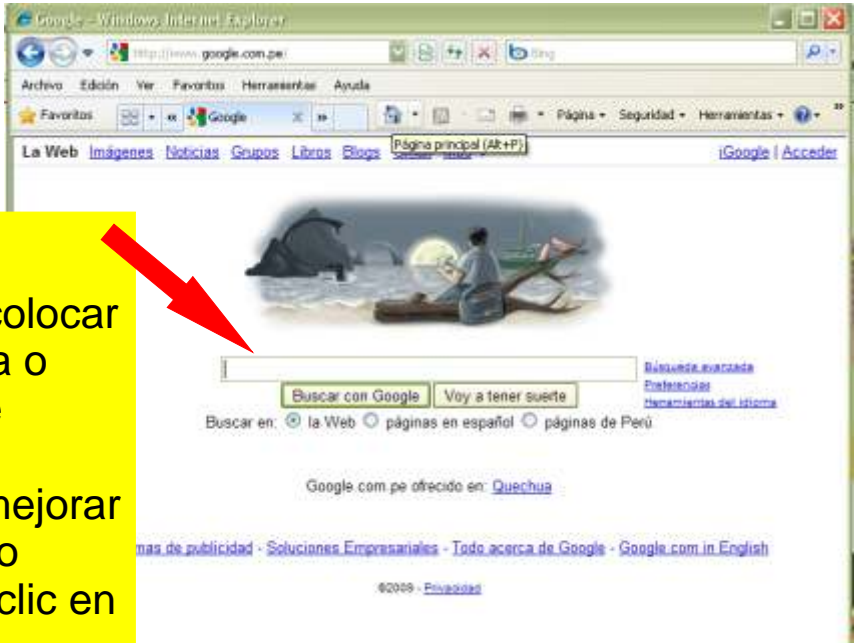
Google - Windows Internet Explorer

http://www.google.com.pe/

Bing

Archivo Edición Ver Favoritos Herramientas Ayuda

Favoritos

Google

Página Seguridad Herramientas

Página principal (Alt+P)

La Web Imágenes Noticias Grupos Libros Blogs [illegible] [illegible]

iGoogle | Acceder

colocar
a o
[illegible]

nejorar
o
clic en

Búsqueda avanzada
Preferencias
Herramientas del idioma

Buscar con Google Voy a tener suerte

Buscar en: la Web páginas en español páginas de Perú

Google.com.pe ofrecido en: Quechua

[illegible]mas de publicidad - Soluciones Empresariales - Todo acerca de Google - Google.com in English

©2009 - Privacidad